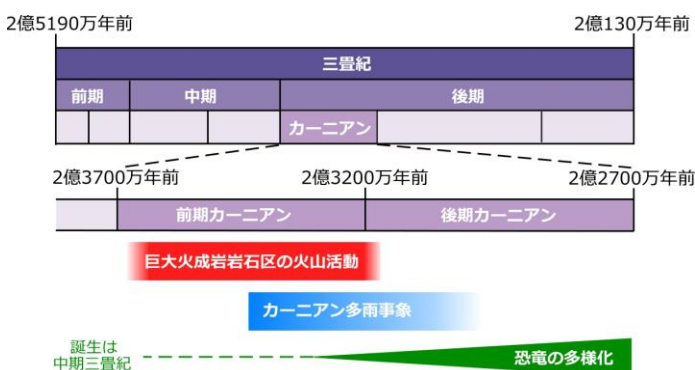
2億5190万年前

2億130万年前

三畳紀

| 前期 | 中期 | 後期 |
|---|---|---|
| | | カーニアン |

2億3700万年前

2億3200万年前

2億2700万年前

| 前期カーニアン | 後期カーニアン |
|---|---|

巨大火成岩岩石区の火山活動

カーニアン多雨事象

誕生は
中期三畳紀

恐竜の多様化